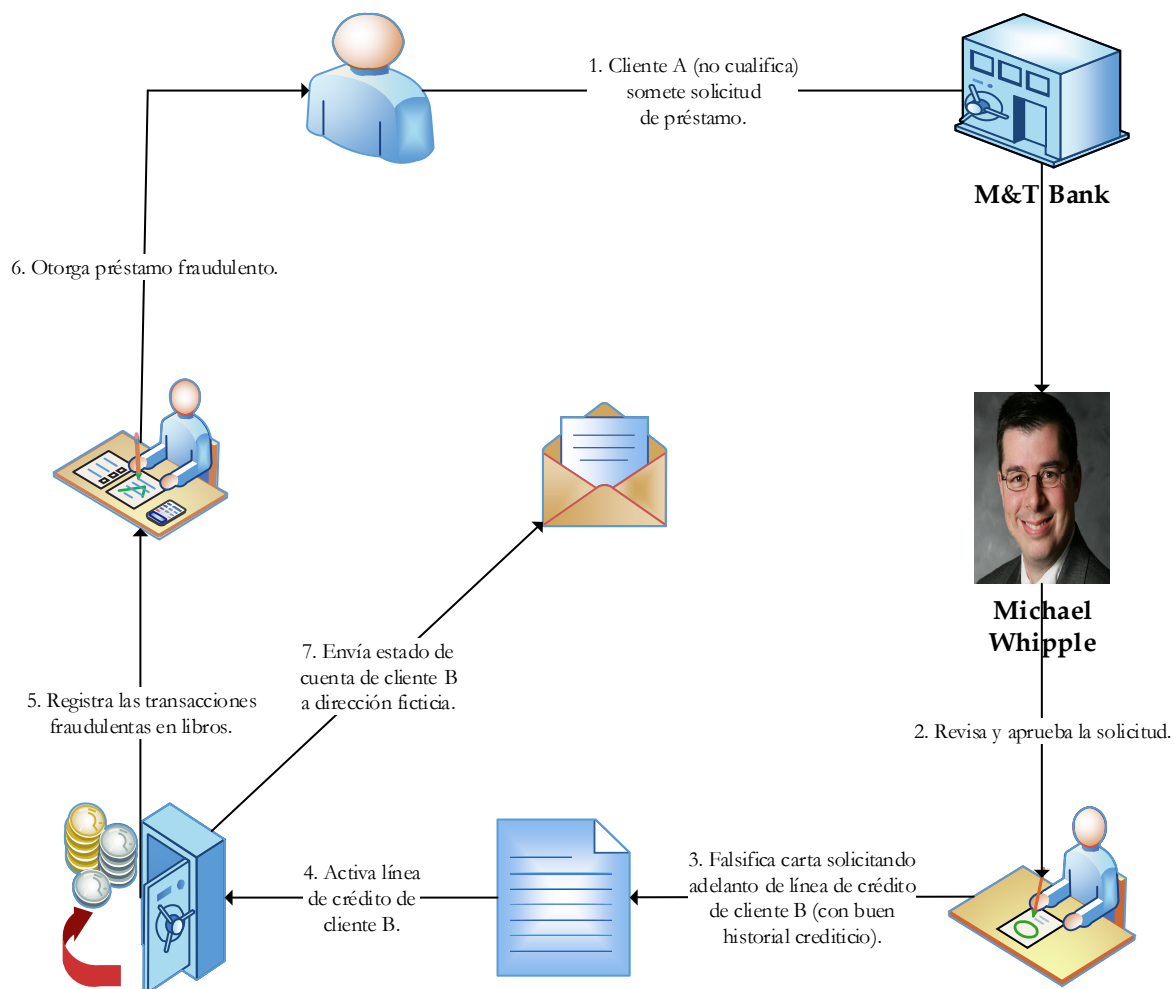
1. Cliente A (no cualifica) somete solicitud de préstamo.

M&T Bank

6. Otorga préstamo fraudulento.

Michael Whipple

7. Envía estado de cuenta de cliente B a dirección ficticia.

5. Registra las transacciones fraudulentas en libros.

2. Revisa y aprueba la solicitud.

4. Activa línea de crédito de cliente B.

3. Falsifica carta solicitando adelanto de línea de crédito de cliente B (con buen historial crediticio).